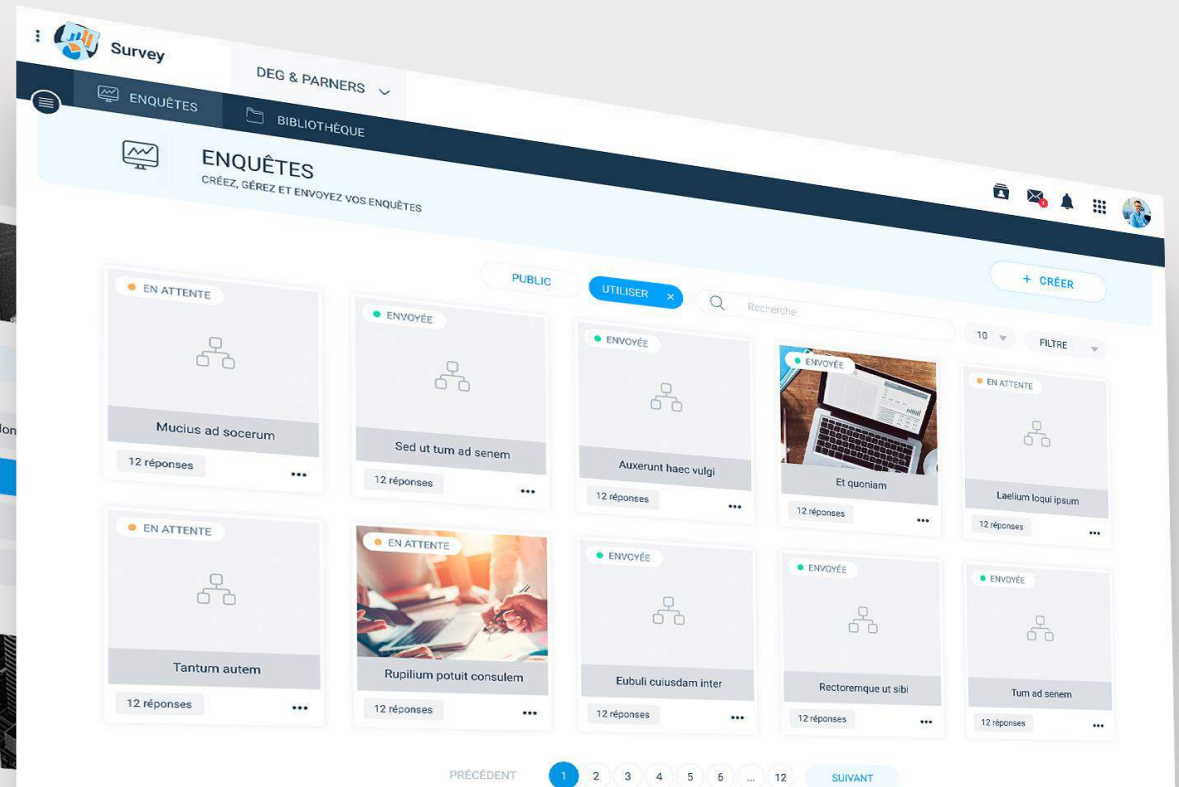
Survey

DEG & PARNERS

ENQUÊTES

BIBLIOTHÈQUE

ENQUÊTES
CRÉEZ, GÉREZ ET ENVOYEZ VOS ENQUÊTES

PUBLIC

UTILISER ×

Recherche

+ CRÉER

10

FILTRE

EN ATTENTE
Mucius ad socerum
12 réponses

ENVOYÉE
Sed ut tum ad senem
12 réponses

ENVOYÉE
Auxerunt haec vulgi
12 réponses

ENVOYÉE
Et quoniam
12 réponses

EN ATTENTE
Laelium loqui ipsum
12 réponses

EN ATTENTE
Tantum autem
12 réponses

EN ATTENTE
Rupilium potuit consulem
12 réponses

ENVOYÉE
Eubuli cuiusdam inter
12 réponses

ENVOYÉE
Rectoremque ut sibi
12 réponses

ENVOYÉE
Tum ad senem
12 réponses

PRÉCÉDENT 1 2 3 4 5 6 ... 12 SUIVANT

lon